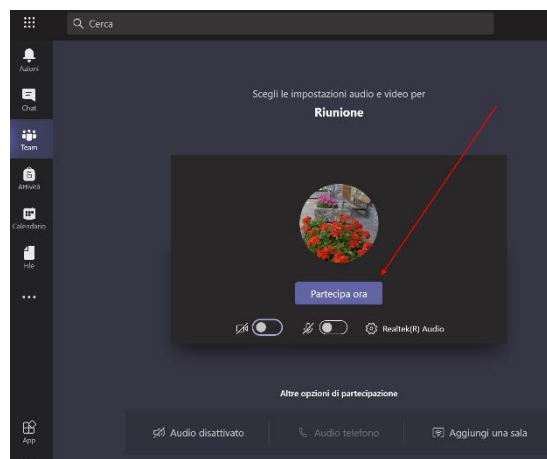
Cerca

Azioni
Chat
Team
Attività
Calendario
File
...
App

Scegli le impostazioni audio e video per
Riunione

Partecipa ora

Realtek(R) Audio

Altre opzioni di partecipazione

Audio disattivato
Audio telefono
Aggiungi una sala